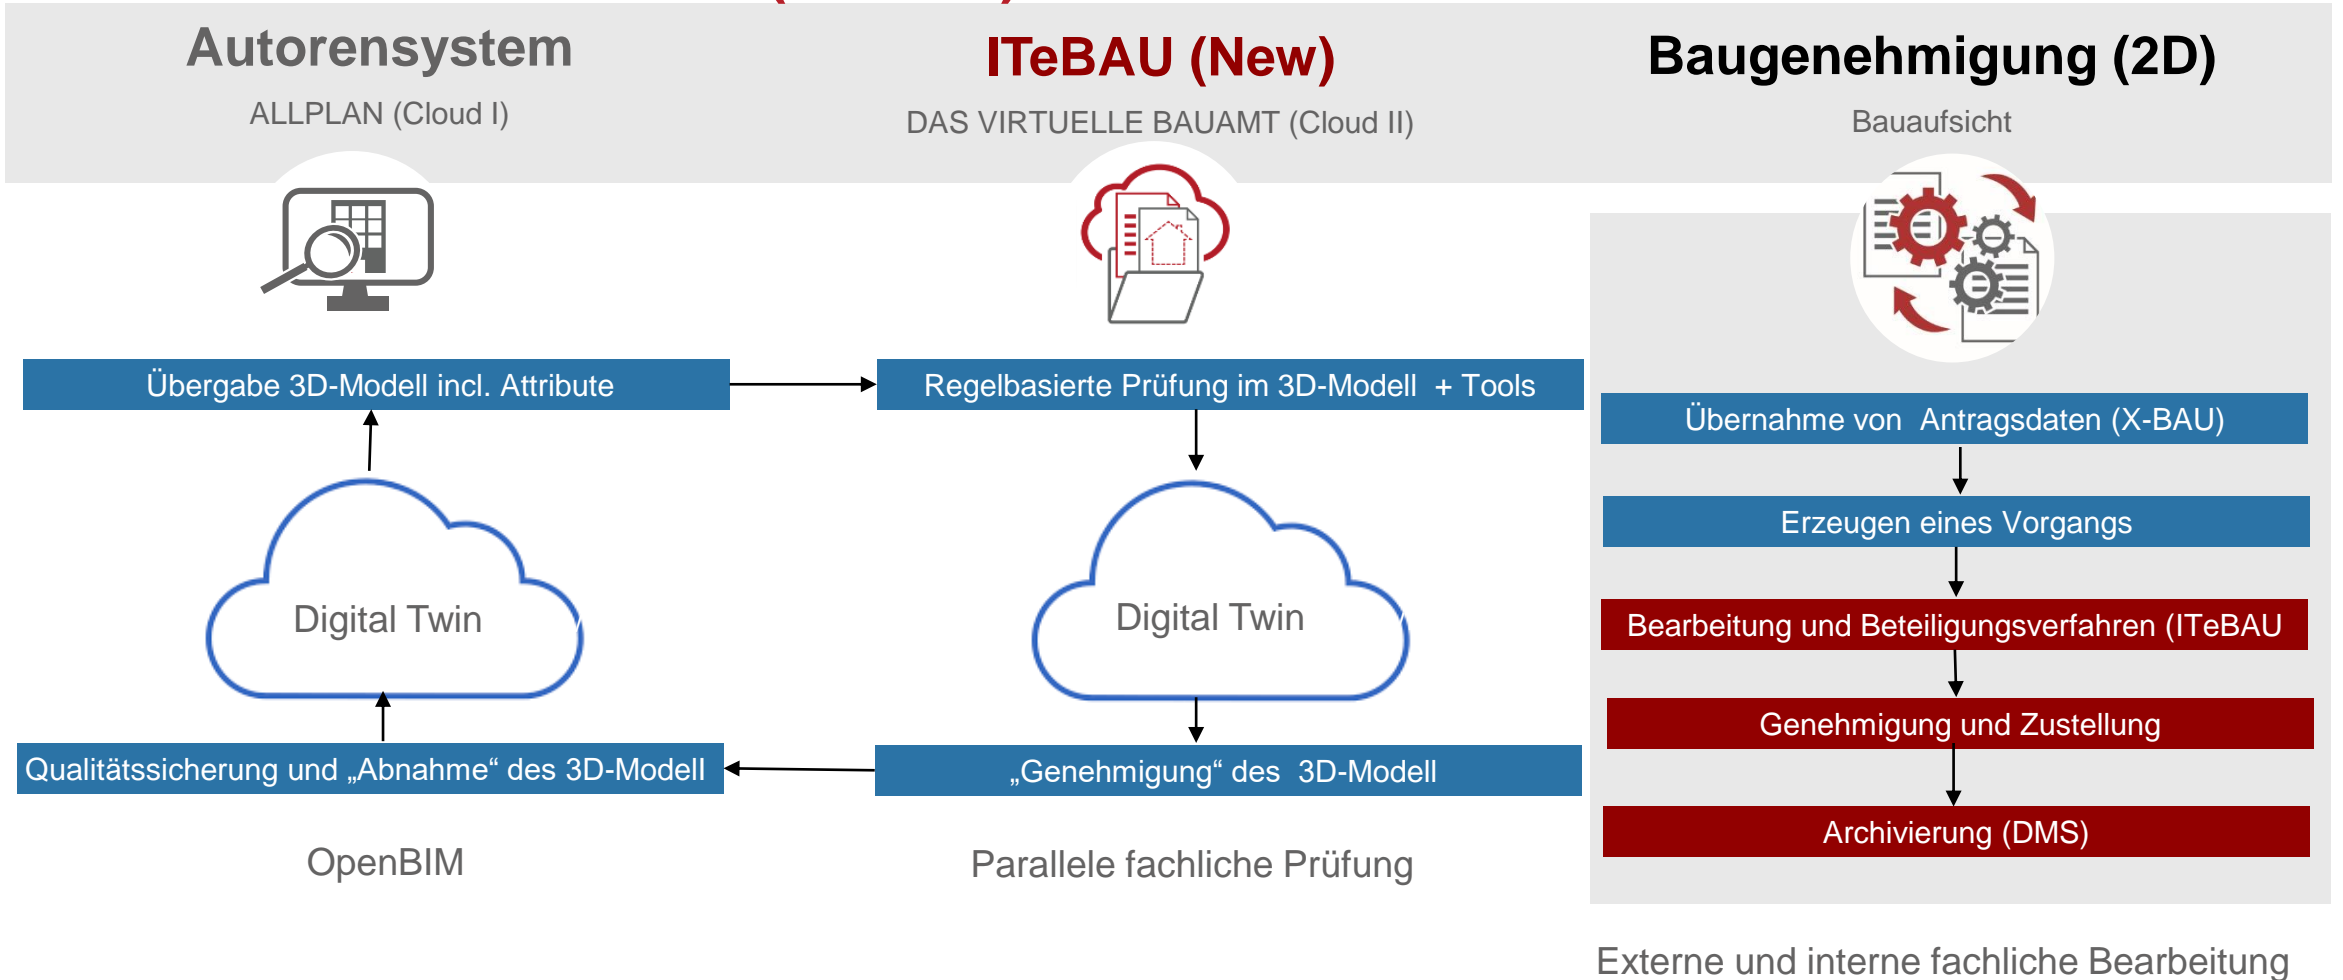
Autorensystem

ALLPLAN (Cloud I)

ITeBAU (New)

DAS VIRTUELLE BAUAMT (Cloud II)

Baugenehmigung (2D)

Bauaufsicht

Übergabe 3D-Modell incl. Attribute

Regelbasierte Prüfung im 3D-Modell + Tools

Übernahme von Antragsdaten (X-BAU)

Erzeugen eines Vorgangs

Digital Twin

Digital Twin

Bearbeitung und Beteiligungsverfahren (ITeBAU

Genehmigung und Zustellung

Qualitätssicherung und „Abnahme“ des 3D-Modell

„Genehmigung“ des 3D-Modell

Archivierung (DMS)

OpenBIM

Parallele fachliche Prüfung

Externe und interne fachliche Bearbeitung